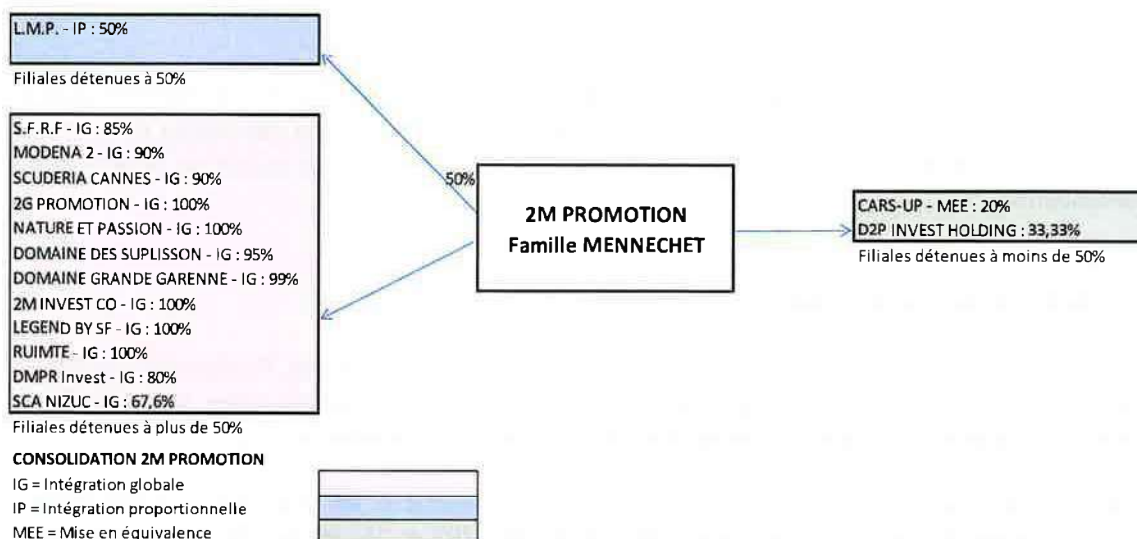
L.M.P. - IP : 50%

Filiales détenues à 50%

S.F.R.F - IG : 85%
MODENA 2 - IG : 90%
SCUDERIA CANNES - IG : 90%
2G PROMOTION - IG : 100%
NATURE ET PASSION - IG : 100%
DOMAINE DES SUPLISSON - IG : 95%
DOMAINE GRANDE GARENNE - IG : 99%
2M INVEST CO - IG : 100%
LEGEND BY SF - IG : 100%
RUIMTE - IG : 100%
DMPR Invest - IG : 80%
SCA NIZUC - IG : 67,6%

Filiales détenues à plus de 50%

50%

2M PROMOTION
Famille MENNECHET

CARS-UP - MEE : 20%
D2P INVEST HOLDING : 33,33%

Filiales détenues à moins de 50%

CONSOLIDATION 2M PROMOTION
IG = Intégration globale
IP = Intégration proportionnelle
MEE = Mise en équivalence